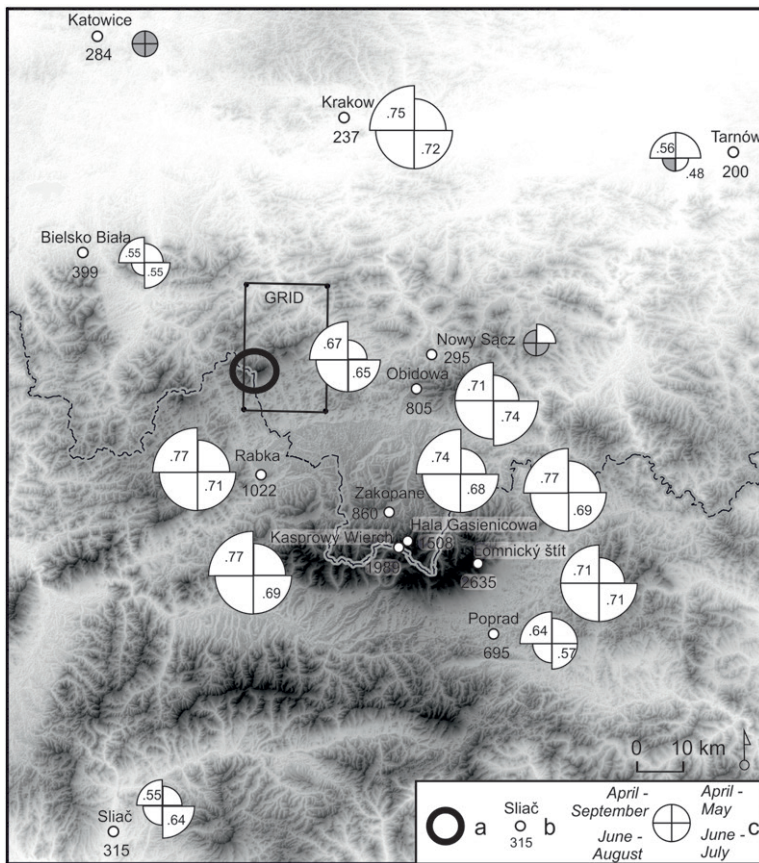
Katowice
284

Krakow
237
.75
.72

.56
.48
Tarnów
200

Bielsko Biała
399
.55
.55

GRID

.67
.65

Nowy Sacz
295

Obidowa
805

.71
.74

.77
.71

Rabka
1022

.74
.68

Zakopane
860

.77
.69

Hala Gasienicowa
1508

Kasprowy Wierch
1989

Lomnický štít
2635

.77
.69

.71
.71

Poprad
695

.64
.57

0 10 km

.55
.64
Sliač
315

a
Sliač
315
b
April - September
June - August
April - May
June - July
c